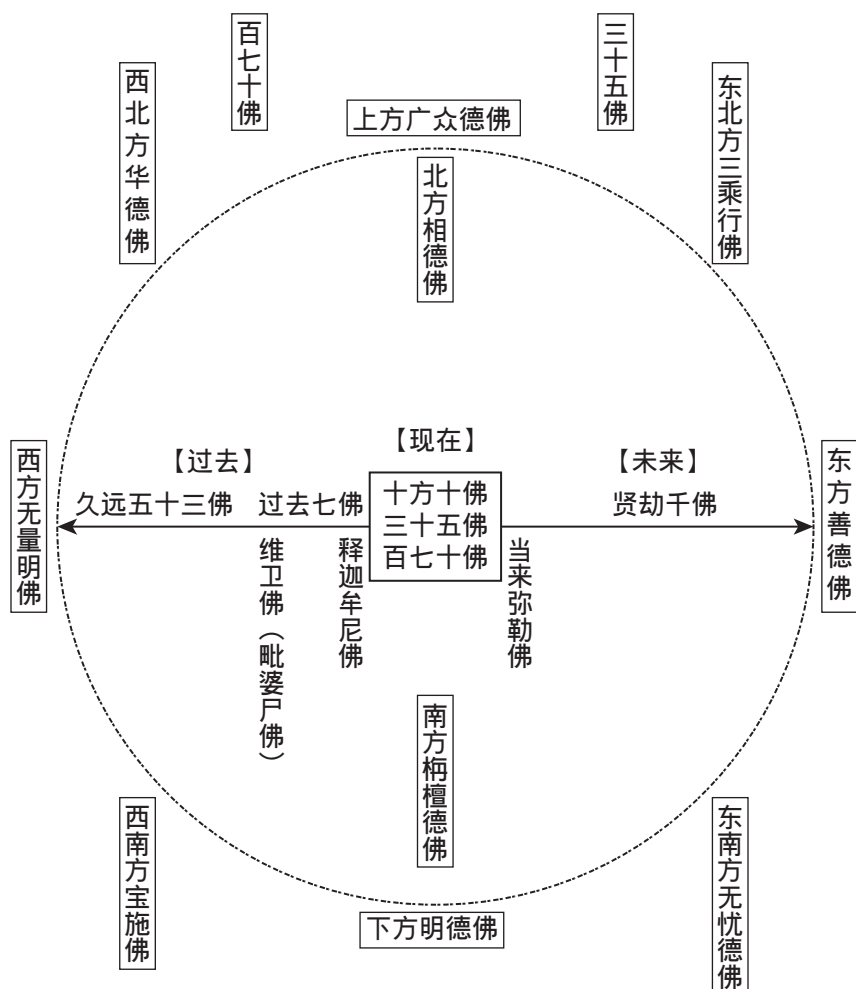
百七十佛

三十五佛

西北方华德佛

上方广众德佛

东北方三乘行佛

北方相德佛

【现在】

【过去】

【未来】

西方无量明佛

久远五十三佛

过去七佛

十方十佛
三十五佛
百七十佛

贤劫千佛

东方善德佛

维卫佛（毗婆尸佛）

释迦牟尼佛

当来弥勒佛

南方栴檀德佛

西南方宝施佛

东南方无忧德佛

下方明德佛